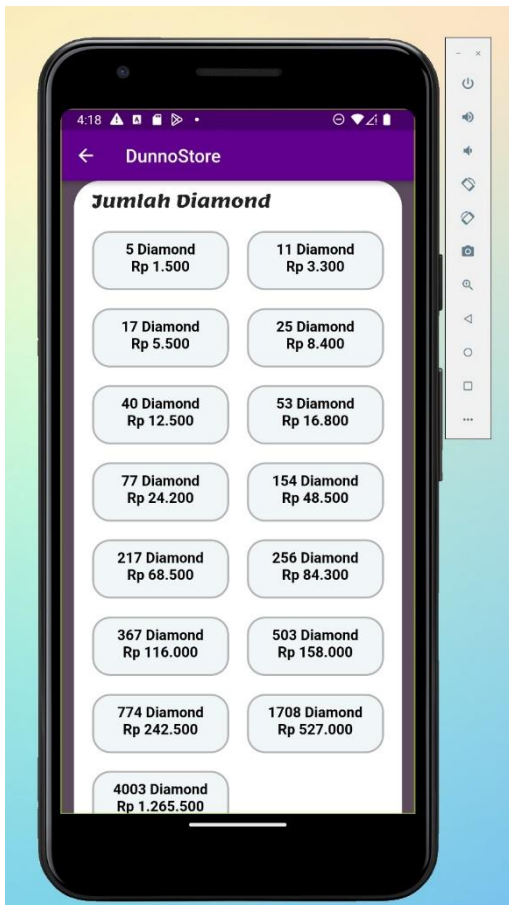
4:18

DunnoStore

Jumlah Diamond

5 Diamond
Rp 1.500

11 Diamond
Rp 3.300

17 Diamond
Rp 5.500

25 Diamond
Rp 8.400

40 Diamond
Rp 12.500

53 Diamond
Rp 16.800

77 Diamond
Rp 24.200

154 Diamond
Rp 48.500

217 Diamond
Rp 68.500

256 Diamond
Rp 84.300

367 Diamond
Rp 116.000

503 Diamond
Rp 158.000

774 Diamond
Rp 242.500

1708 Diamond
Rp 527.000

4003 Diamond
Rp 1.265.500